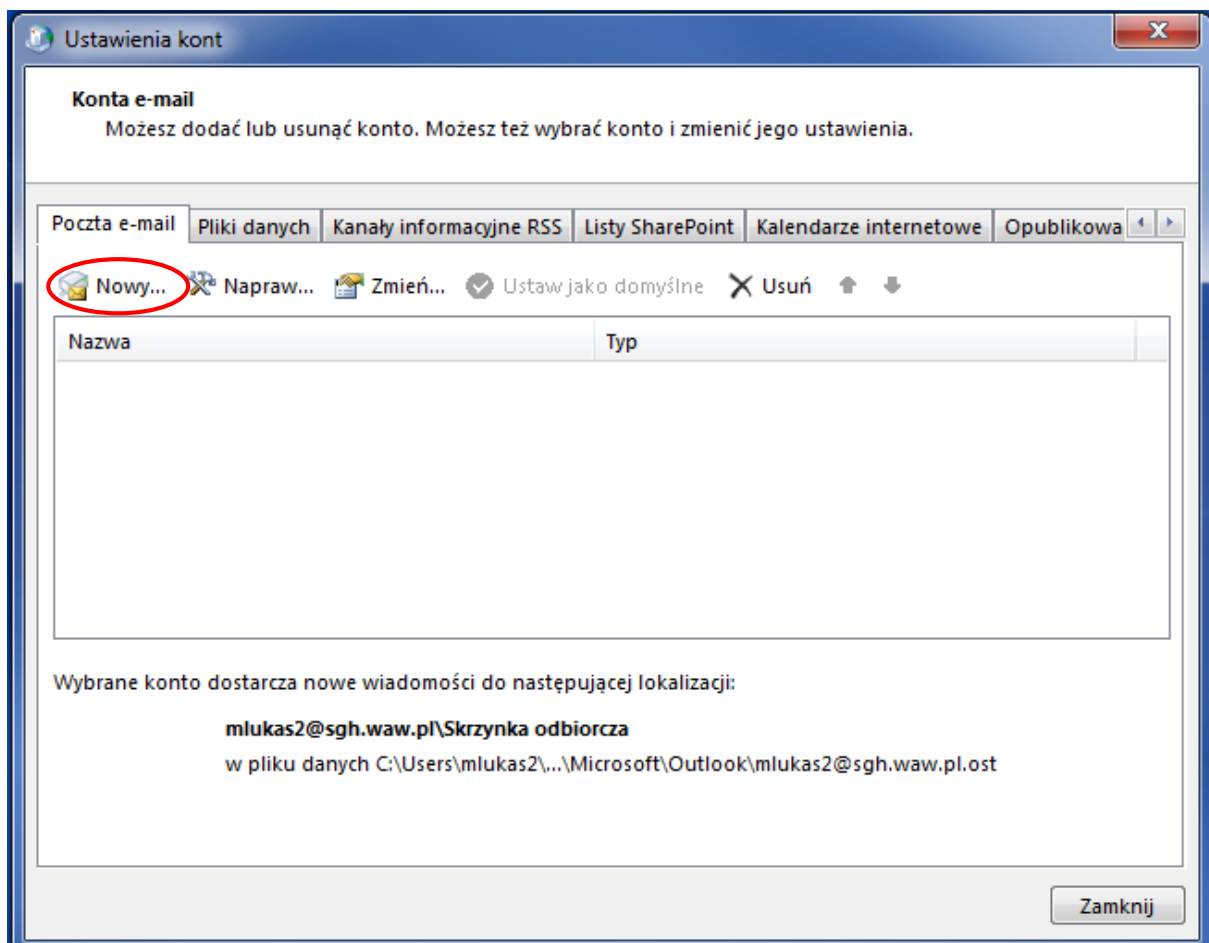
Ustawienia kont

Konta e-mail
Możesz dodać lub usunąć konto. Możesz też wybrać konto i zmienić jego ustawienia.

Poczta e-mail | Pliki danych | Kanały informacyjne RSS | Listy SharePoint | Kalendarze internetowe | Opublikowa

Nowy... Napraw... Zmień... Ustaw jako domyślne Usuń

| Nazwa | Typ |
|---|---|

Wybrane konto dostarcza nowe wiadomości do następującej lokalizacji:

mlukas2@sgh.waw.pl\Skrzynka odbiorcza
w pliku danych C:\Users\mlukas2\...\Microsoft\Outlook\mlukas2@sgh.waw.pl.ost

Zamknij